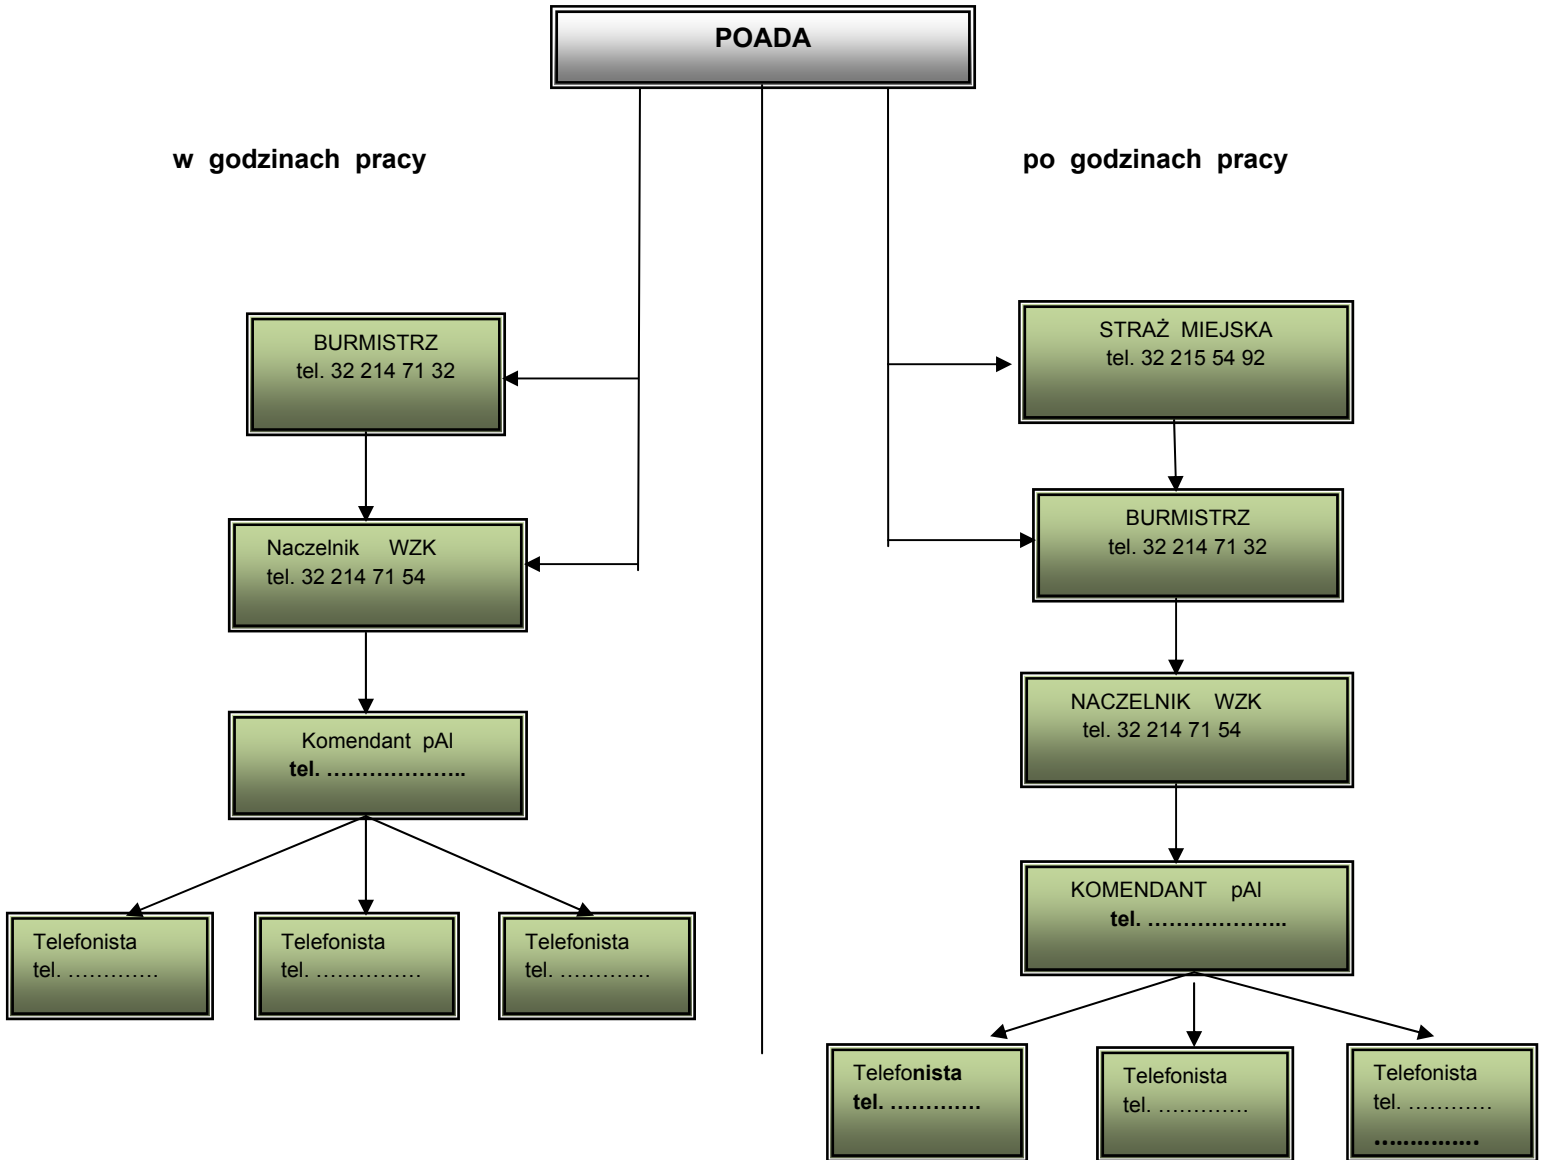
POADA

w godzinach pracy

po godzinach pracy

BURMISTRZ
tel. 32 214 71 32

Naczelnik WZK
tel. 32 214 71 54

Komendant pAl
**tel. ………………..**

Telefonista
tel. ………….

Telefonista
tel. …………….

Telefonista
tel. ………….

STRAŻ MIEJSKA
tel. 32 215 54 92

BURMISTRZ
tel. 32 214 71 32

NACZELNIK WZK
tel. 32 214 71 54

KOMENDANT pAl
**tel. ………………..**

Telefo**nista**
**tel. …………**

Telefonista
tel. ………….

Telefonista
tel. ………..
**……………**